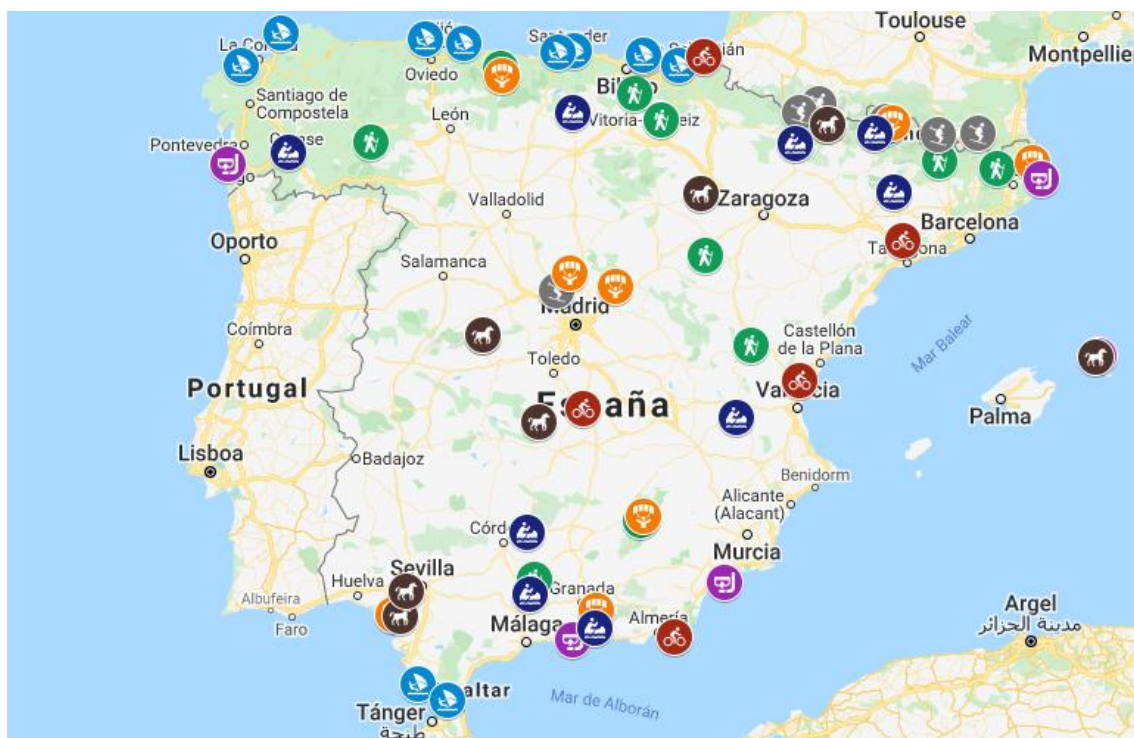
Toulouse
Montpellie
La Coru
Oviedo
Santander
Sebastián
Santiago de Compostela
Bilbao
Vitoria-Gasteiz
León
Pontevedra
Ourense
Valladolid
Zaragoza
Barcelona
Oporto
Salamanca
Tarragona
Madrid
Coímbra
Castellón de la Plana
Toledo
Mar Balear
Portugal
España
Valencia
Palma
Lisboa
Badajoz
Benidorm
Alicante (Alacant)
Córdoba
Murcia
Sevilla
Huelva
Granada
Albufeira
Almería
Argel
مدينة الجزائر
Faro
Málaga
Gibraltar
Mar de Alborán
Tánger
طنجة